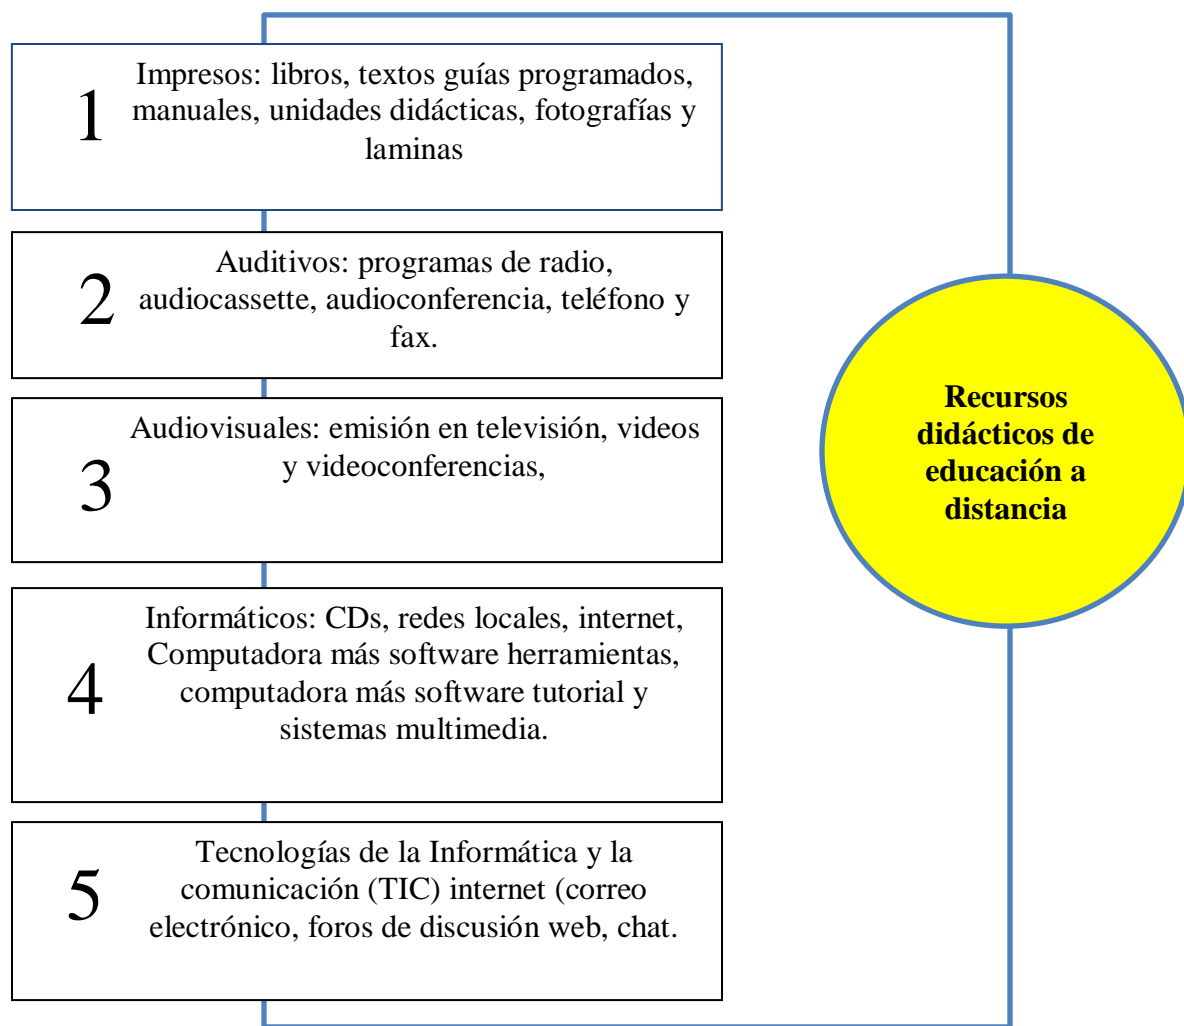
1

Impresos: libros, textos guías programados, manuales, unidades didácticas, fotografías y laminas

2

Auditivos: programas de radio, audiocassette, audioconferencia, teléfono y fax.

3

Audiovisuales: emisión en televisión, videos y videoconferencias,

4

Informáticos: CDs, redes locales, internet, Computadora más software herramientas, computadora más software tutorial y sistemas multimedia.

5

Tecnologías de la Informática y la comunicación (TIC) internet (correo electrónico, foros de discusión web, chat.

Recursos didácticos de educación a distancia